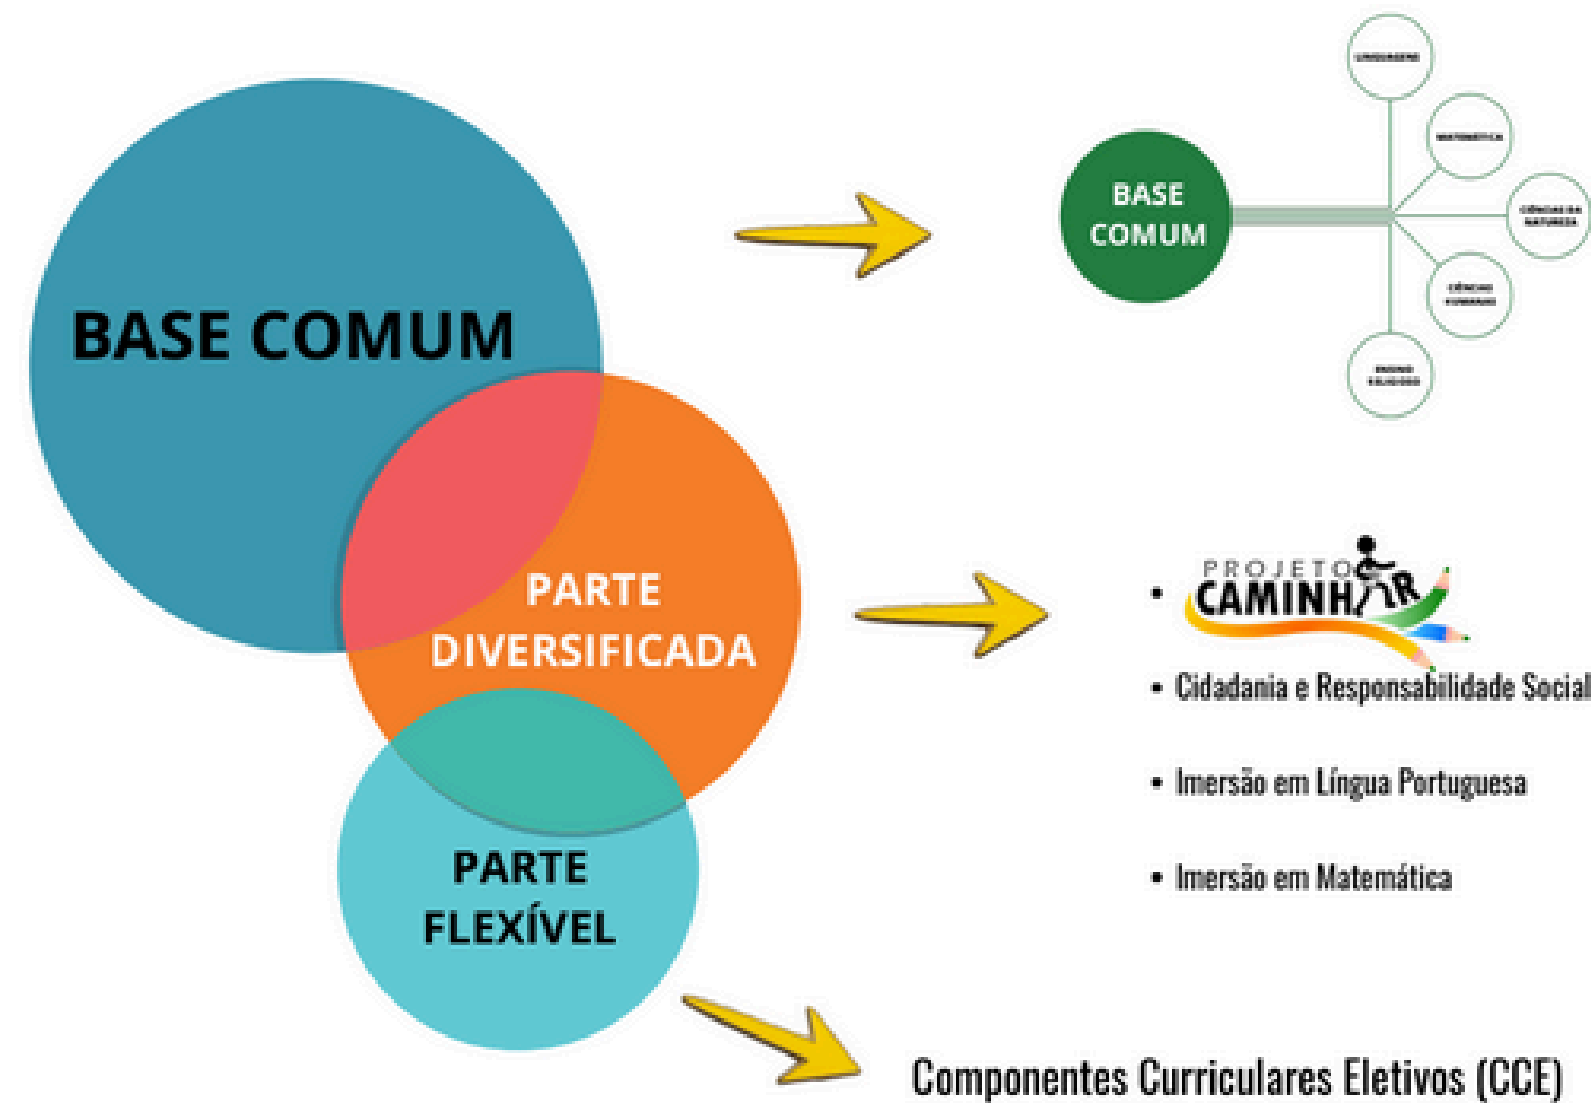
BASE COMUM

PARTE DIVERSIFICADA

PARTE FLEXÍVEL

BASE COMUM

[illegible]

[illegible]

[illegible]

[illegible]

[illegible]

• PROJETO CAMINHAR

• Cidadania e Responsabilidade Social

• Imersão em Língua Portuguesa

• Imersão em Matemática

Componentes Curriculares Eletivos (CCE)